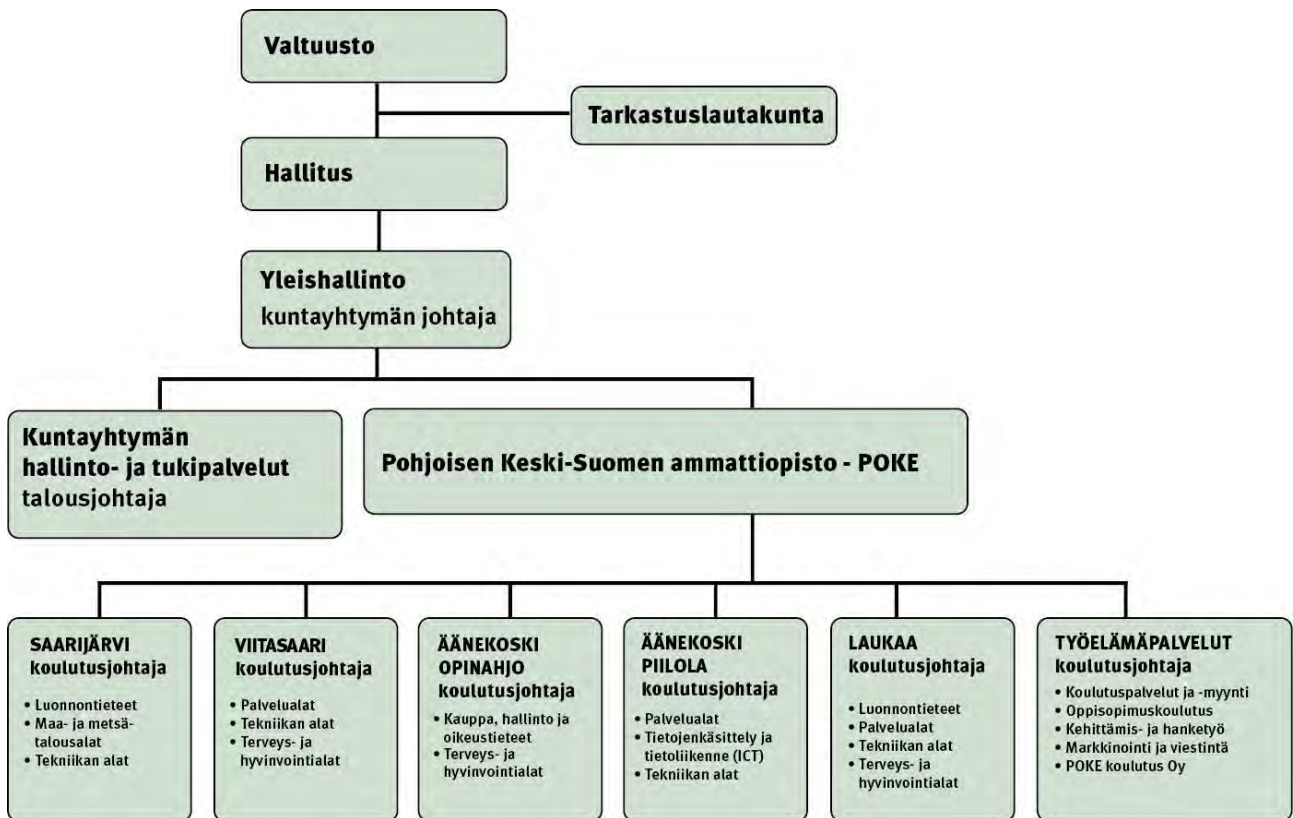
Valtuusto

Tarkastuslautakunta

Hallitus

Yleishallinto
kuntayhtymän johtaja

Kuntayhtymän hallinto- ja tukipalvelut
talousjohtaja

Pohjoisen Keski-Suomen ammattiopisto - POKE

SAARIJÄRVI
koulutusjohtaja
• Luonnontieteet
• Maa- ja metsätalousalat
• Tekniikan alat

VIITASAARI
koulutusjohtaja
• Palvelualat
• Tekniikan alat
• Terveys- ja hyvinvointialat

ÄÄNEKOSKI
OPINAHJO
koulutusjohtaja
• Kauppa, hallinto ja oikeustieteet
• Terveys- ja hyvinvointialat

ÄÄNEKOSKI
PIILOLA
koulutusjohtaja
• Palvelualat
• Tietojenkäsittely ja tietoliikenne (ICT)
• Tekniikan alat

LAUKAA
koulutusjohtaja
• Luonnontieteet
• Palvelualat
• Tekniikan alat
• Terveys- ja hyvinvointialat

TYÖELÄMÄPALVELUT
koulutusjohtaja
• Koulutuspalvelut ja -myynti
• Oppisopimuskoulutus
• Kehittämis- ja hanketyö
• Markkinointi ja viestintä
• POKE koulutus Oy